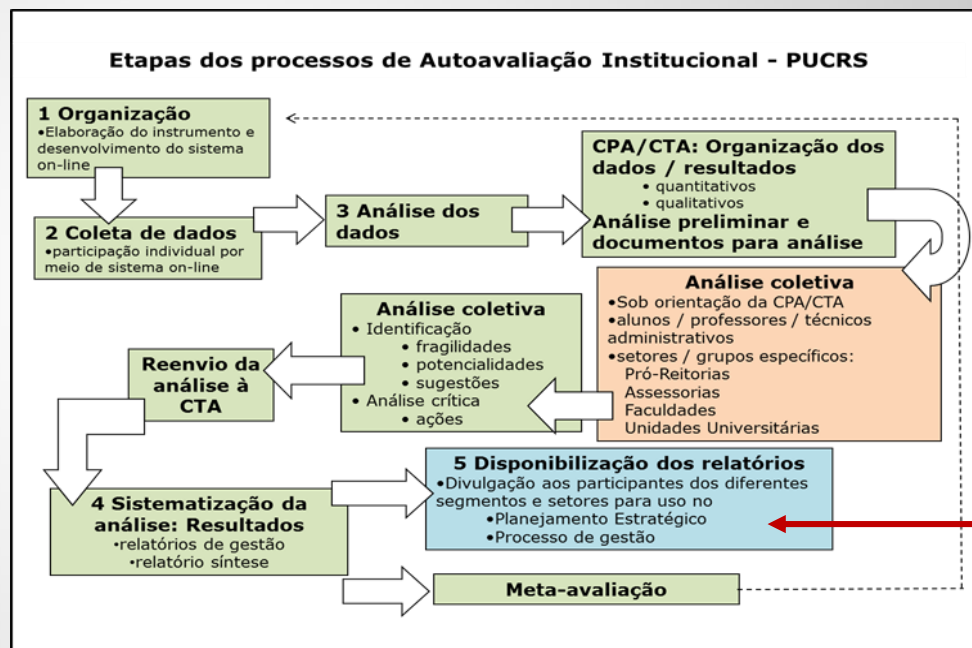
Etapas dos processos de Autoavaliação Institucional - PUCRS

1 Organização
•Elaboração do instrumento e desenvolvimento do sistema on-line

2 Coleta de dados
•participação individual por meio de sistema on-line

3 Análise dos dados

CPA/CTA: Organização dos dados / resultados
• quantitativos
• qualitativos
Análise preliminar e documentos para análise

Análise coletiva
•Sob orientação da CPA/CTA
•alunos / professores / técnicos administrativos
•setores / grupos específicos:
Pró-Reitorias
Assessorias
Faculdades
Unidades Universitárias

Análise coletiva
• Identificação
• fragilidades
• potencialidades
• sugestões
• Análise crítica
• ações

Reenvio da análise à CTA

4 Sistematização da análise: Resultados
•relatórios de gestão
•relatório síntese

5 Disponibilização dos relatórios
•Divulgação aos participantes dos diferentes segmentos e setores para uso no
•Planejamento Estratégico
•Processo de gestão

Meta-avaliação